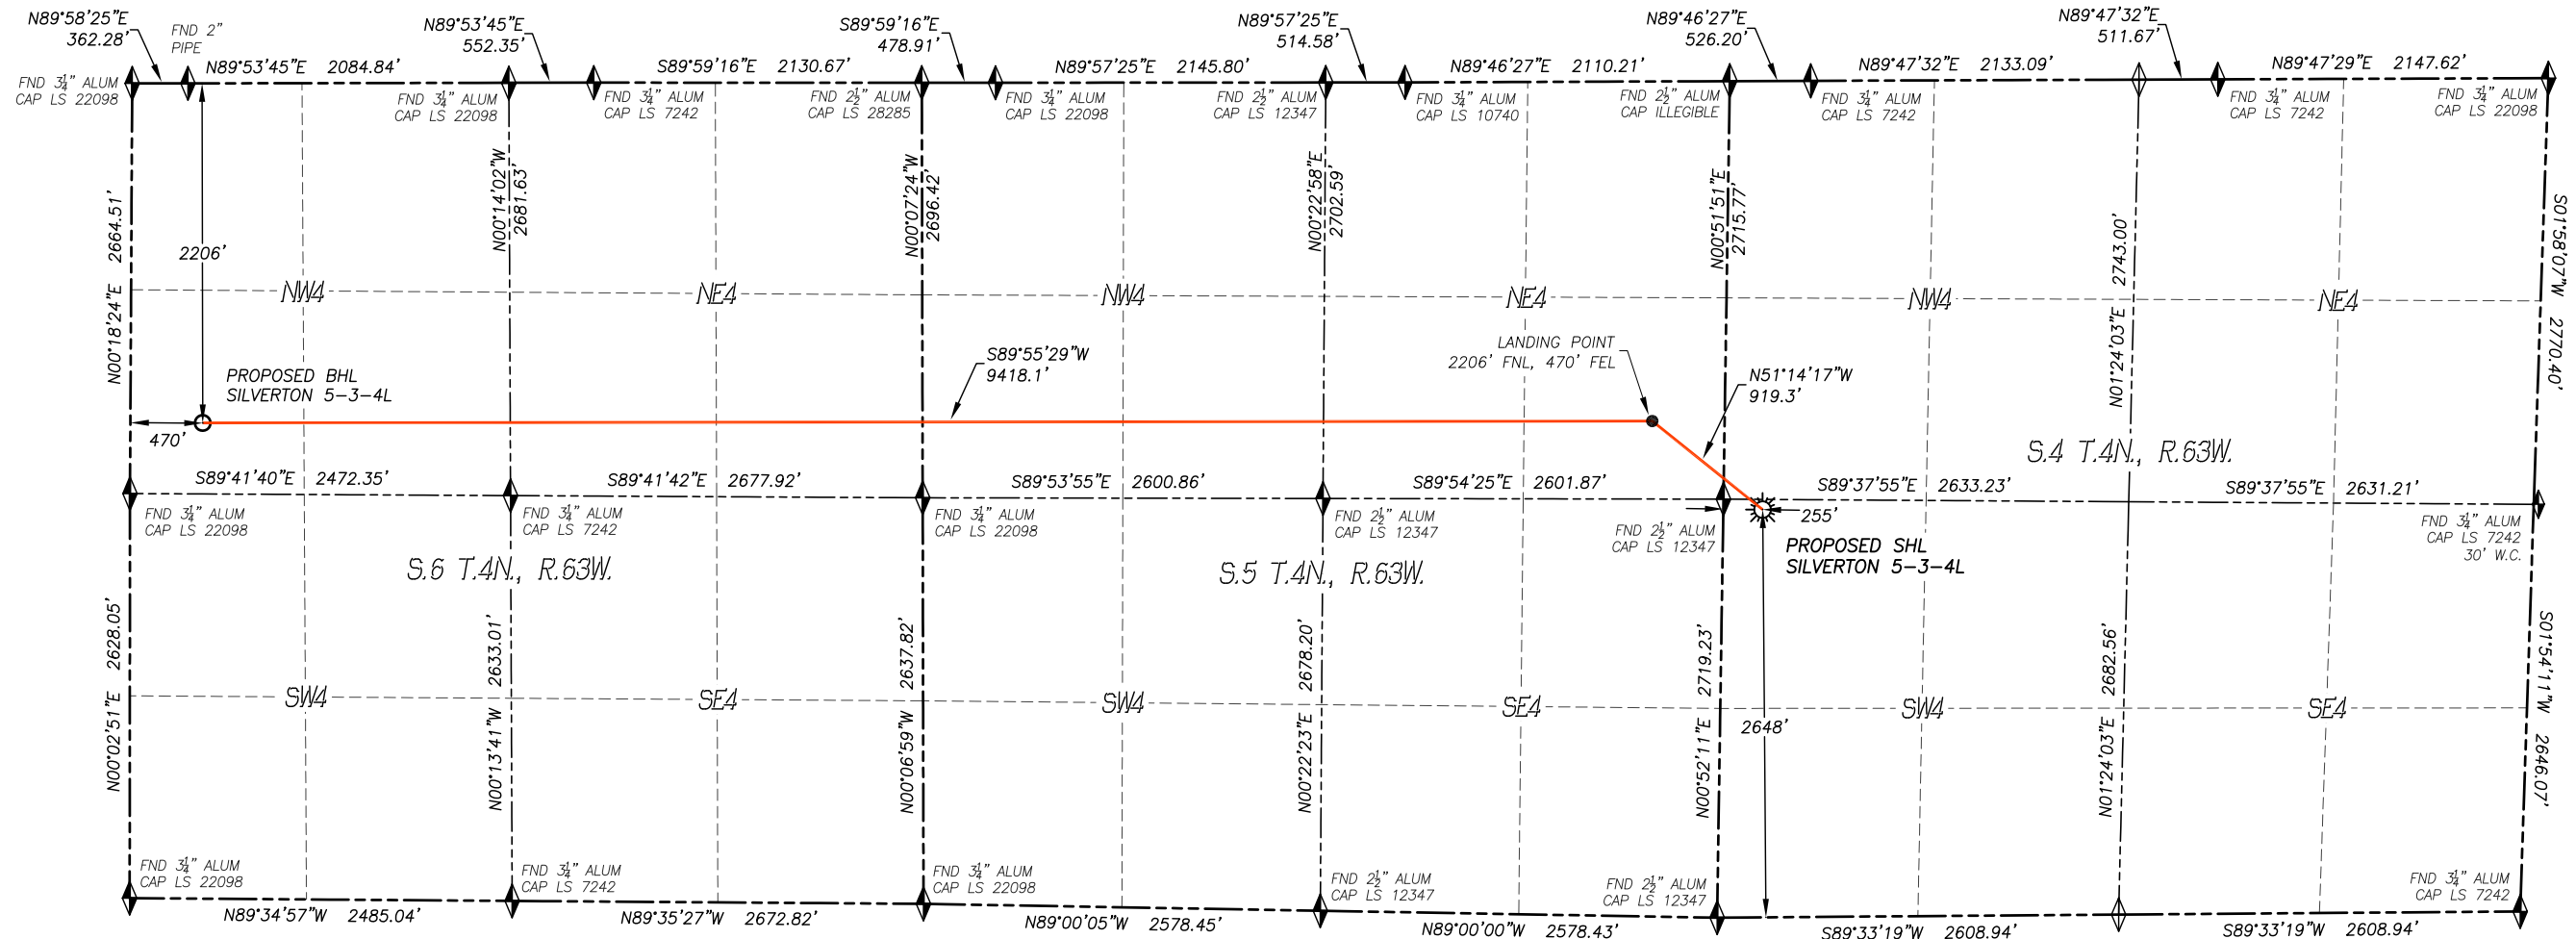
N89°58'25"E 362.28'
FND 2" PIPE
N89°53'45"E 552.35'
S89°59'16"E 478.91'
N89°57'25"E 514.58'
N89°46'27"E 526.20'
N89°47'32"E 511.67'

FND $3\frac{1}{4}$" ALUM CAP LS 22098
N89°53'45"E 2084.84'
S89°59'16"E 2130.67'
N89°57'25"E 2145.80'
N89°46'27"E 2110.21'
N89°47'32"E 2133.09'
N89°47'29"E 2147.62'

FND $3\frac{1}{4}$" ALUM CAP LS 22098
FND $3\frac{1}{4}$" ALUM CAP LS 7242
FND $2\frac{1}{2}$" ALUM CAP LS 28285
FND $3\frac{1}{4}$" ALUM CAP LS 22098
FND $2\frac{1}{2}$" ALUM CAP LS 12347
FND $3\frac{1}{4}$" ALUM CAP LS 10740
FND $2\frac{1}{2}$" ALUM CAP ILLEGIBLE
FND $3\frac{1}{4}$" ALUM CAP LS 7242
FND $3\frac{1}{4}$" ALUM CAP LS 7242
FND $3\frac{1}{4}$" ALUM CAP LS 22098

N00°18'24"E 2664.51'
2206'
N00°14'02"W 2681.63'
N00°07'24"W 2696.42'
N00°22'58"E 2702.59'
N00°51'51"E 2715.77'
N01°24'03"E 2743.00'
S01°58'07"W 2770.40'

NW4
NE4
NW4
NE4
NW4
NE4

LANDING POINT 2206' FNL, 470' FEL
S89°55'29"W 9418.1'
N51°14'17"W 919.3'
PROPOSED BHL SILVERTON 5-3-4L
470'
S.4 T.4N., R.63W.

S89°41'40"E 2472.35'
S89°41'42"E 2677.92'
S89°53'55"E 2600.86'
S89°54'25"E 2601.87'
S89°37'55"E 2633.23'
S89°37'55"E 2631.21'

FND $3\frac{1}{4}$" ALUM CAP LS 22098
FND $3\frac{1}{4}$" ALUM CAP LS 7242
FND $3\frac{1}{4}$" ALUM CAP LS 22098
FND $2\frac{1}{2}$" ALUM CAP LS 12347
FND $2\frac{1}{2}$" ALUM CAP LS 12347
255'
FND $3\frac{1}{4}$" ALUM CAP LS 7242 30' W.C.
PROPOSED SHL SILVERTON 5-3-4L

S.6 T.4N., R.63W.
S.5 T.4N., R.63W.

N00°02'51"E 2628.05'
N00°13'41"W 2633.01'
N00°06'59"W 2637.82'
N00°22'23"E 2678.20'
N00°52'11"E 2719.23'
2648'
N01°24'03"E 2682.56'
S01°54'11"W 2646.07'

SW4
SE4
SW4
SE4
SW4
SE4

FND $3\frac{1}{4}$" ALUM CAP LS 22098
FND $3\frac{1}{4}$" ALUM CAP LS 7242
FND $3\frac{1}{4}$" ALUM CAP LS 22098
FND $2\frac{1}{2}$" ALUM CAP LS 12347
FND $2\frac{1}{2}$" ALUM CAP LS 12347
FND $3\frac{1}{4}$" ALUM CAP LS 7242

N89°34'57"W 2485.04'
N89°35'27"W 2672.82'
N89°00'05"W 2578.45'
N89°00'00"W 2578.43'
S89°33'19"W 2608.94'
S89°33'19"W 2608.94'